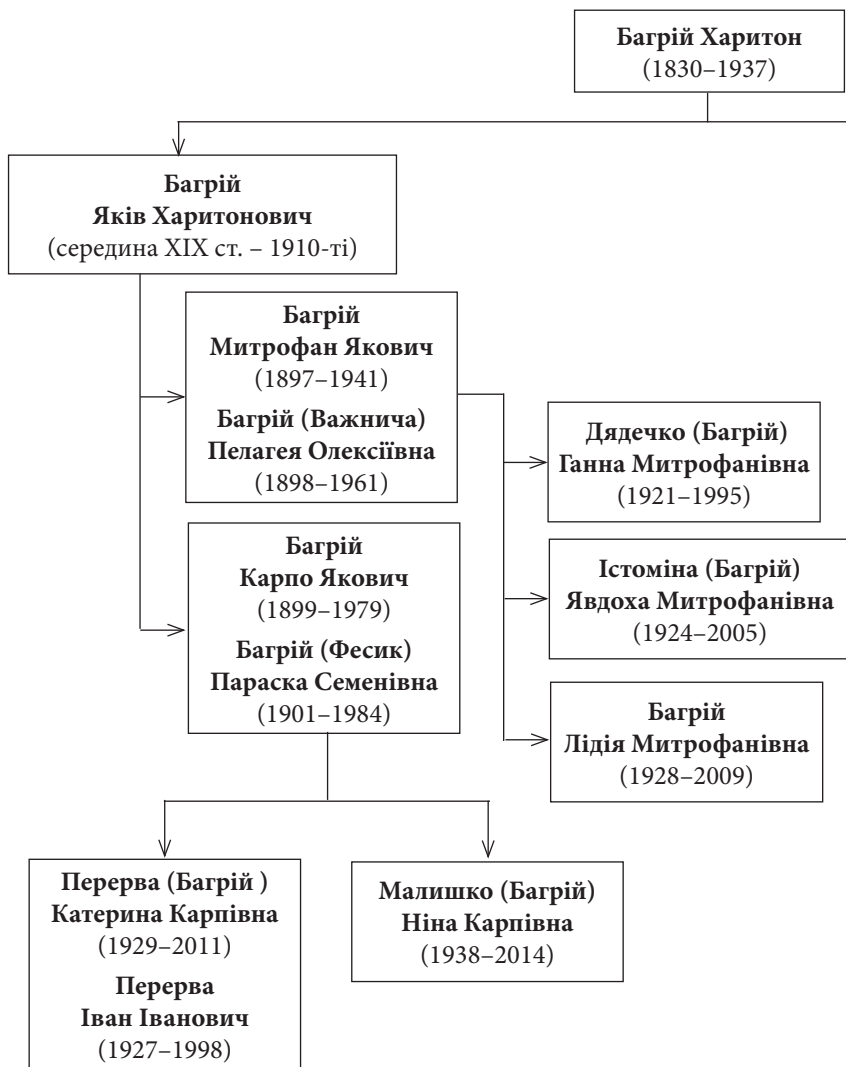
Багрій Харитон
(1830–1937)

Багрій
Яків Харитонович
(середина XIX ст. – 1910-ті)

Багрій
Митрофан Якович
(1897–1941)
Багрій (Важнича)
Пелагея Олексіївна
(1898–1961)

Дядечко (Багрій)
Ганна Митрофанівна
(1921–1995)

Багрій
Карпо Якович
(1899–1979)
Багрій (Фесик)
Параска Семенівна
(1901–1984)

Істоміна (Багрій)
Явдоха Митрофанівна
(1924–2005)

Багрій
Лідія Митрофанівна
(1928–2009)

Перерва (Багрій )
Катерина Карпівна
(1929–2011)
Перерва
Іван Іванович
(1927–1998)

Малишко (Багрій)
Ніна Карпівна
(1938–2014)